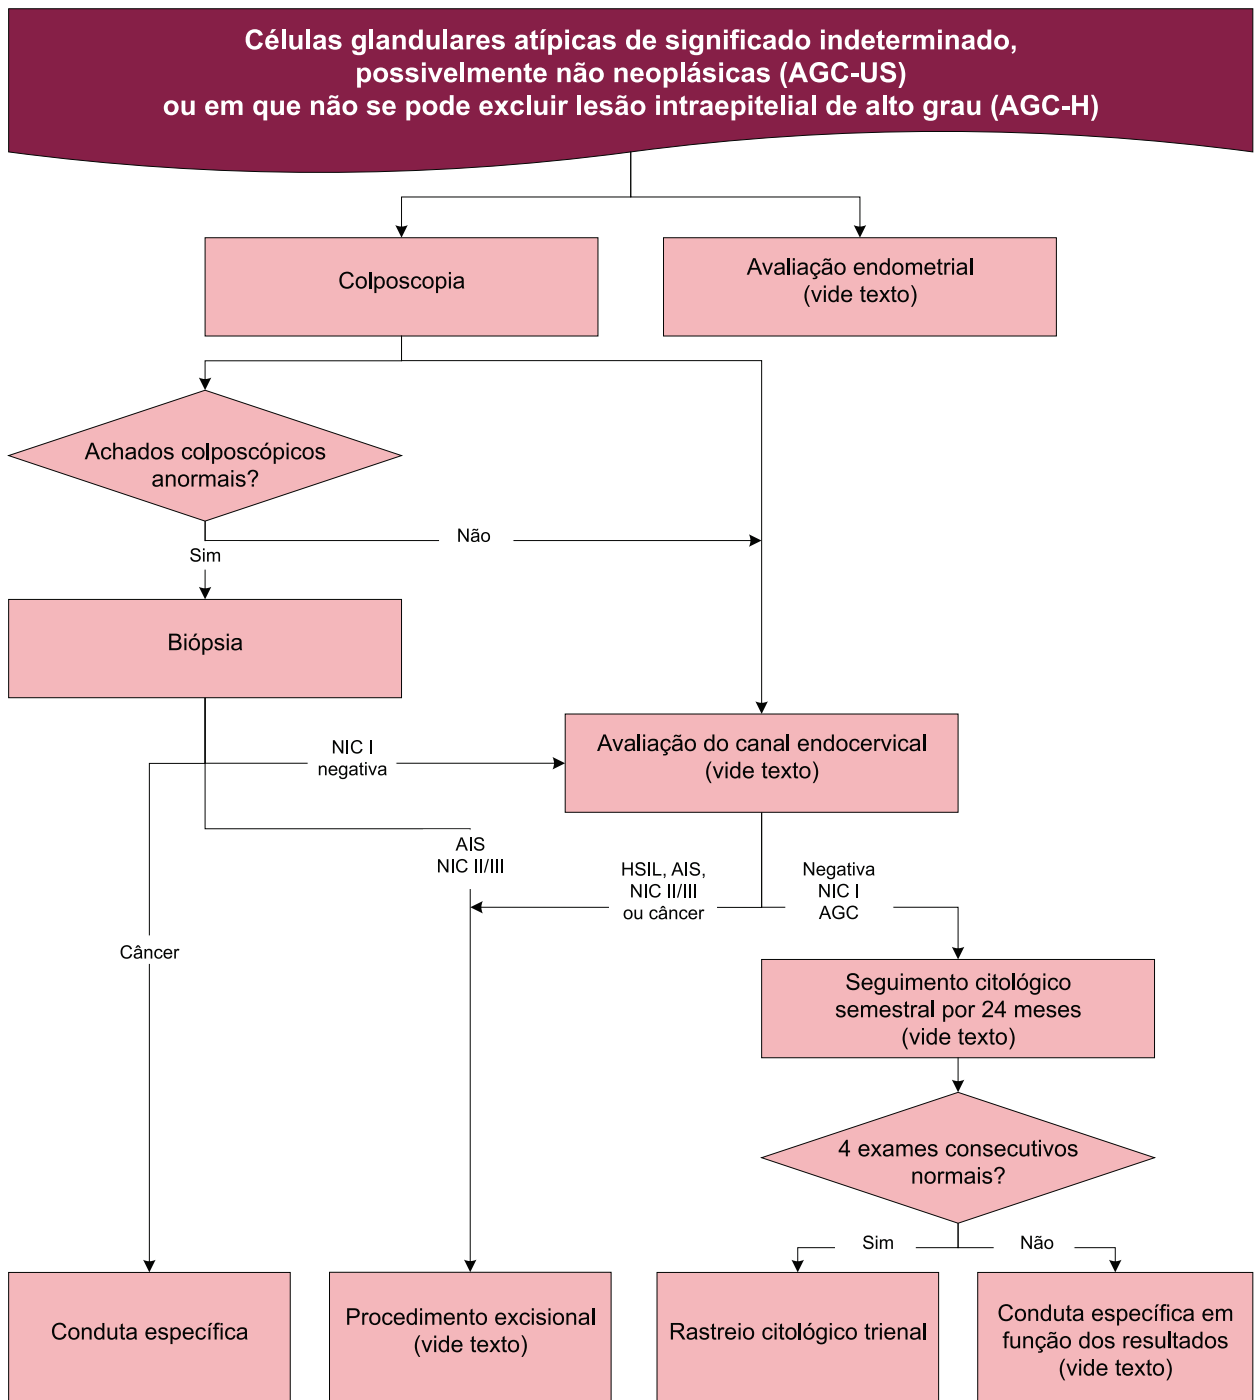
Células glandulares atípicas de significado indeterminado, possivelmente não neoplásicas (AGC-US) ou em que não se pode excluir lesão intraepitelial de alto grau (AGC-H)

Colposcopia

Avaliação endometrial (vide texto)

Achados colposcópicos anormais?

Não

Sim

Biópsia

NIC I negativa

Avaliação do canal endocervical (vide texto)

AIS NIC II/III

HSIL, AIS, NIC II/III ou câncer

Negativa NIC I AGC

Câncer

Seguimento citológico semestral por 24 meses (vide texto)

4 exames consecutivos normais?

Sim

Não

Conduta específica

Procedimento excisional (vide texto)

Rastreio citológico trienal

Conduta específica em função dos resultados (vide texto)